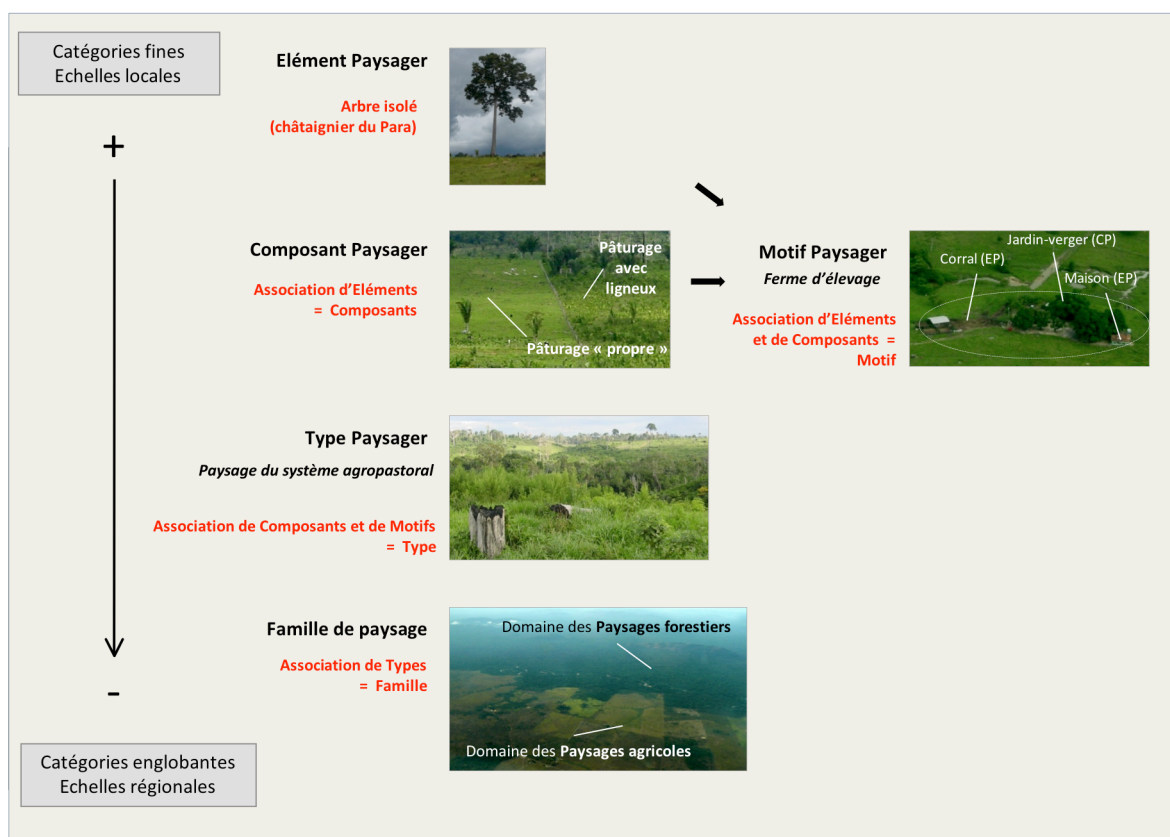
Catégories fines
Echelles locales

+

Elément Paysager

Arbre isolé
(châtaignier du Para)

Composant Paysager

Association d'Eléments
= Composants

Pâturage avec ligneux

Pâturage « propre »

Motif Paysager

Ferme d'élevage

Association d'Eléments et de Composants = Motif

Corral (EP)

Jardin-verger (CP)

Maison (EP)

Type Paysager

Paysage du système agropastoral

Association de Composants et de Motifs
= Type

Famille de paysage

Association de Types
= Famille

Domaine des Paysages forestiers

Domaine des Paysages agricoles

-

Catégories englobantes
Echelles régionales